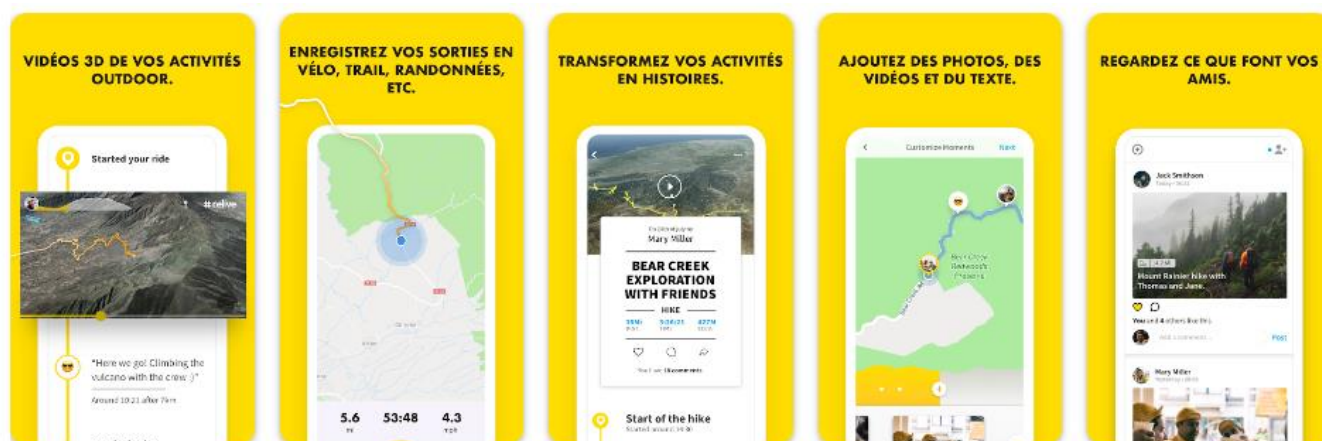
VIDÉOS 3D DE VOS ACTIVITÉS OUTDOOR.

Started your ride

#relive

"Here we go! Climbing the vulcano with the crew :)"

Around 10:21 after 7km

ENREGISTREZ VOS SORTIES EN VÉLO, TRAIL, RANDONNÉES, ETC.

5.6

53:48

4.3

TRANSFORMEZ VOS ACTIVITÉS EN HISTOIRES.

Mary Miller

BEAR CREEK EXPLORATION WITH FRIENDS

HIKE

Start of the hike

AJOUTEZ DES PHOTOS, DES VIDÉOS ET DU TEXTE.

Customize Moments

Next

REGARDEZ CE QUE FONT VOS AMIS.

Jack Smithson

Mount Rainier hike with Thomas and Jane.

Post

Mary Miller